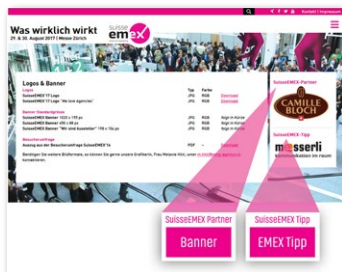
Kontakt | Impressum

Was wirklich wirkt
31. & 30. August 2017 | Messe Zürich

SUISSE emex

Logos & Banner

Logos
SuisseEMEX'17 Logo
SuisseEMEX'17 Logo "We love Agencies"

Typ Farbe
JPG RGB Download
JPG RGB Download

Banner/Kundenbanner
SuisseEMEX Banner 1020 x 195 px
SuisseEMEX Banner 450 x 88 px
SuisseEMEX Banner "Wir sind Aussteller" 198 x 104 px

JPG RGB Bald verfügbar
JPG RGB Bald verfügbar
JPG RGB Bald verfügbar

Besucherumfrage
Auswertung der Besucherumfrage SuisseEMEX'16

PDF - Download

Benötigen Sie weiteres Bildformate, so können Sie gerne unsere Grafikerin, Frau Melanie Hilti, unter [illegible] kontaktieren.

SuisseEMEX-Partner
CAMILLE BLOCH

SuisseEMEX-Tipp
messerli
kommunikation im raum

SuisseEMEX Partner
Banner

SuisseEMEX Tipp
EMEX Tipp